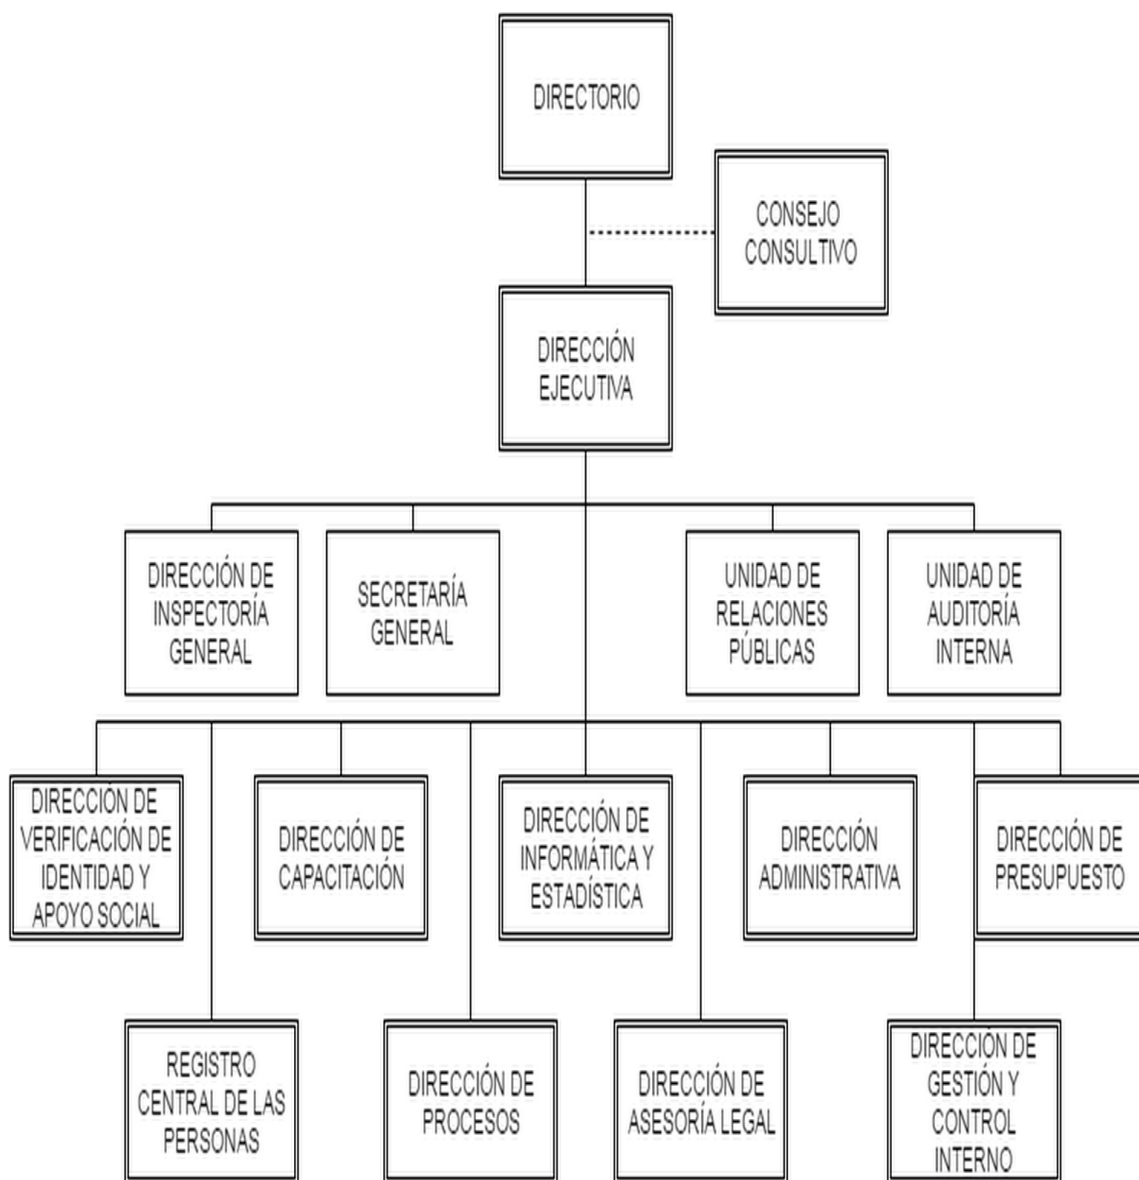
DIRECTORIO

CONSEJO CONSULTIVO

DIRECCIÓN EJECUTIVA

DIRECCIÓN DE INSPECTORÍA GENERAL

SECRETARÍA GENERAL

UNIDAD DE RELACIONES PÚBLICAS

UNIDAD DE AUDITORÍA INTERNA

DIRECCIÓN DE VERIFICACIÓN DE IDENTIDAD Y APOYO SOCIAL

DIRECCIÓN DE CAPACITACIÓN

DIRECCIÓN DE INFORMÁTICA Y ESTADÍSTICA

DIRECCIÓN ADMINISTRATIVA

DIRECCIÓN DE PRESUPUESTO

REGISTRO CENTRAL DE LAS PERSONAS

DIRECCIÓN DE PROCESOS

DIRECCIÓN DE ASESORÍA LEGAL

DIRECCIÓN DE GESTIÓN Y CONTROL INTERNO